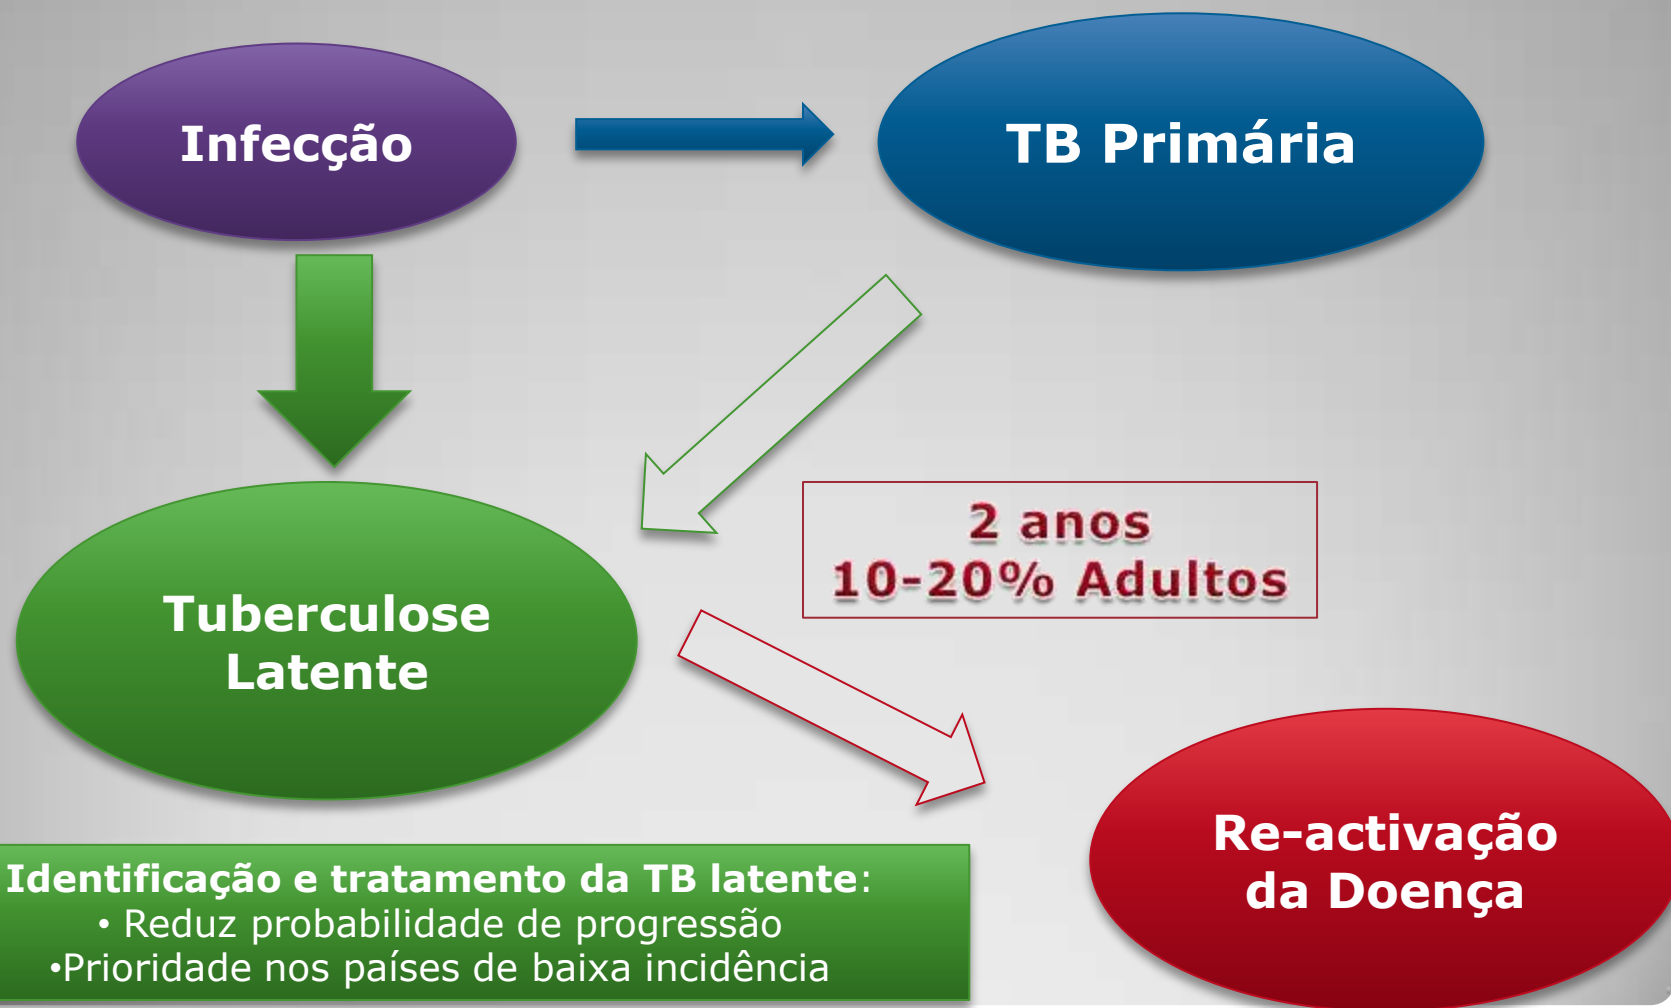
Infecção

TB Primária

Tuberculose Latente

2 anos
10-20% Adultos

Re-activação da Doença

Identificação e tratamento da TB latente:
• Reduz probabilidade de progressão
•Prioridade nos países de baixa incidência